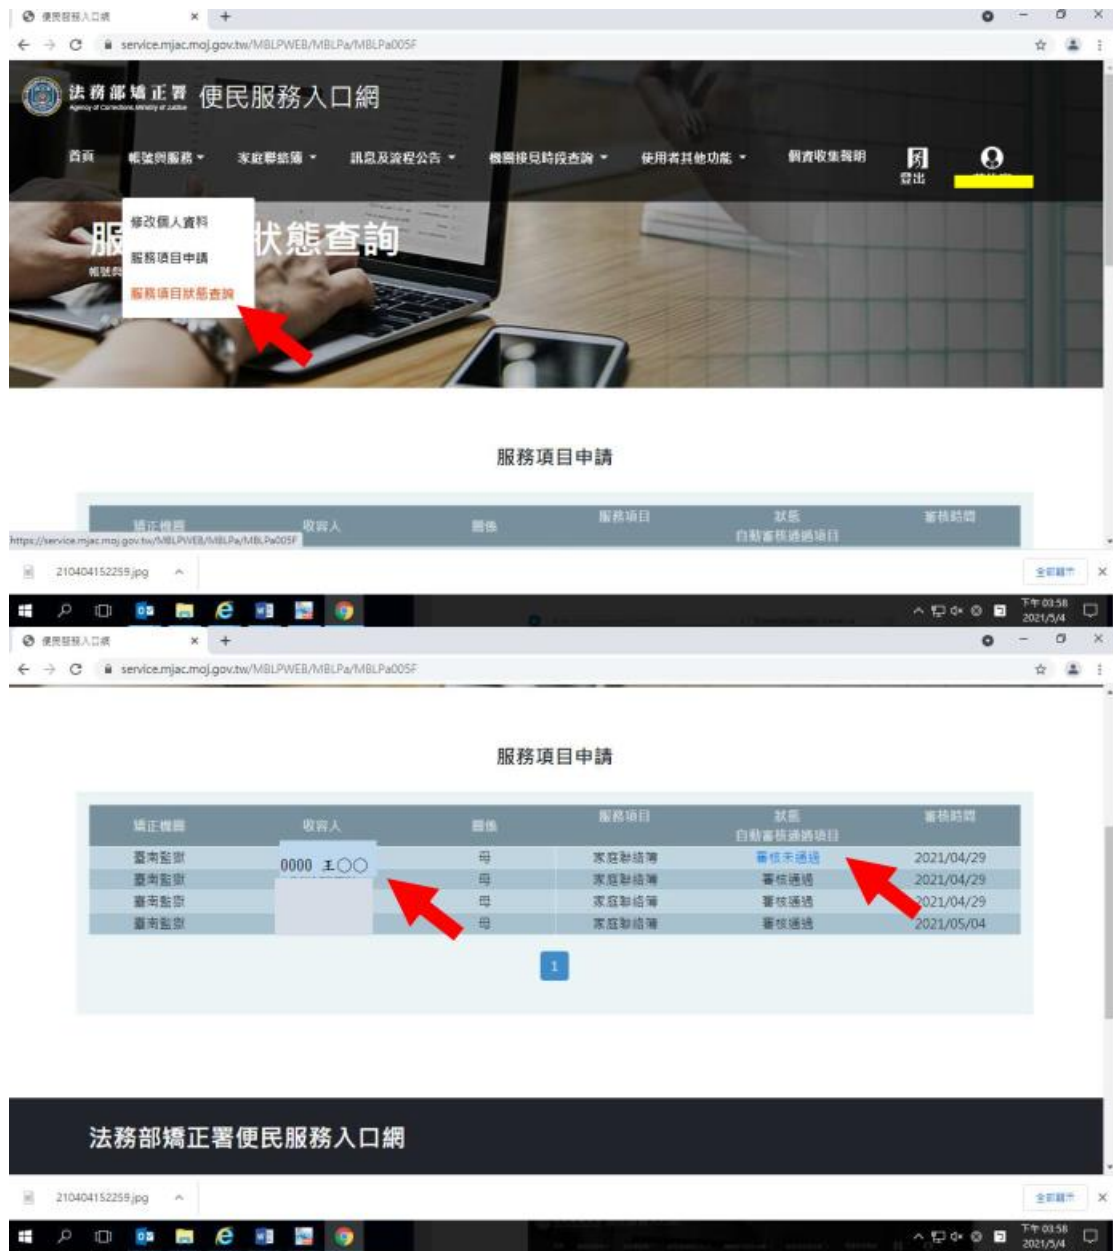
便民服務入口網

service.mjac.moj.gov.tw/MBLPWEB/MBLPa/MBLPa005F

法務部矯正署 Agency of Corrections, Ministry of Justice 便民服務入口網

首頁 帳號與服務 家庭聯絡簿 訊息及流程公告 機關接見時段查詢 使用者其他功能 個資收集聲明 登出

修改個人資料
服務項目申請
服務項目狀態查詢

服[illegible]狀態查詢

服務項目申請

| 矯正機關 | 收容人 | 關係 | 服務項目 | 狀態 自動審核通過項目 | 審核時間 |
|---|---|---|---|---|---|

https://service.mjac.moj.gov.tw/MBLPWEB/MBLPa/MBLPa005F

210404152259.jpg

全部顯示

下午 03:58 2021/5/4

便民服務入口網

service.mjac.moj.gov.tw/MBLPWEB/MBLPa/MBLPa005F

服務項目申請

| 矯正機關 | 收容人 | 關係 | 服務項目 | 狀態 自動審核通過項目 | 審核時間 |
|---|---|---|---|---|---|
| 臺南監獄 | 0000 王○○ | 母 | 家庭聯絡簿 | 審核未通過 | 2021/04/29 |
| 臺南監獄 | | 母 | 家庭聯絡簿 | 審核通過 | 2021/04/29 |
| 臺南監獄 | | 母 | 家庭聯絡簿 | 審核通過 | 2021/04/29 |
| 臺南監獄 | | 母 | 家庭聯絡簿 | 審核通過 | 2021/05/04 |

1

法務部矯正署便民服務入口網

210404152259.jpg

全部顯示

下午 03:58 2021/5/4